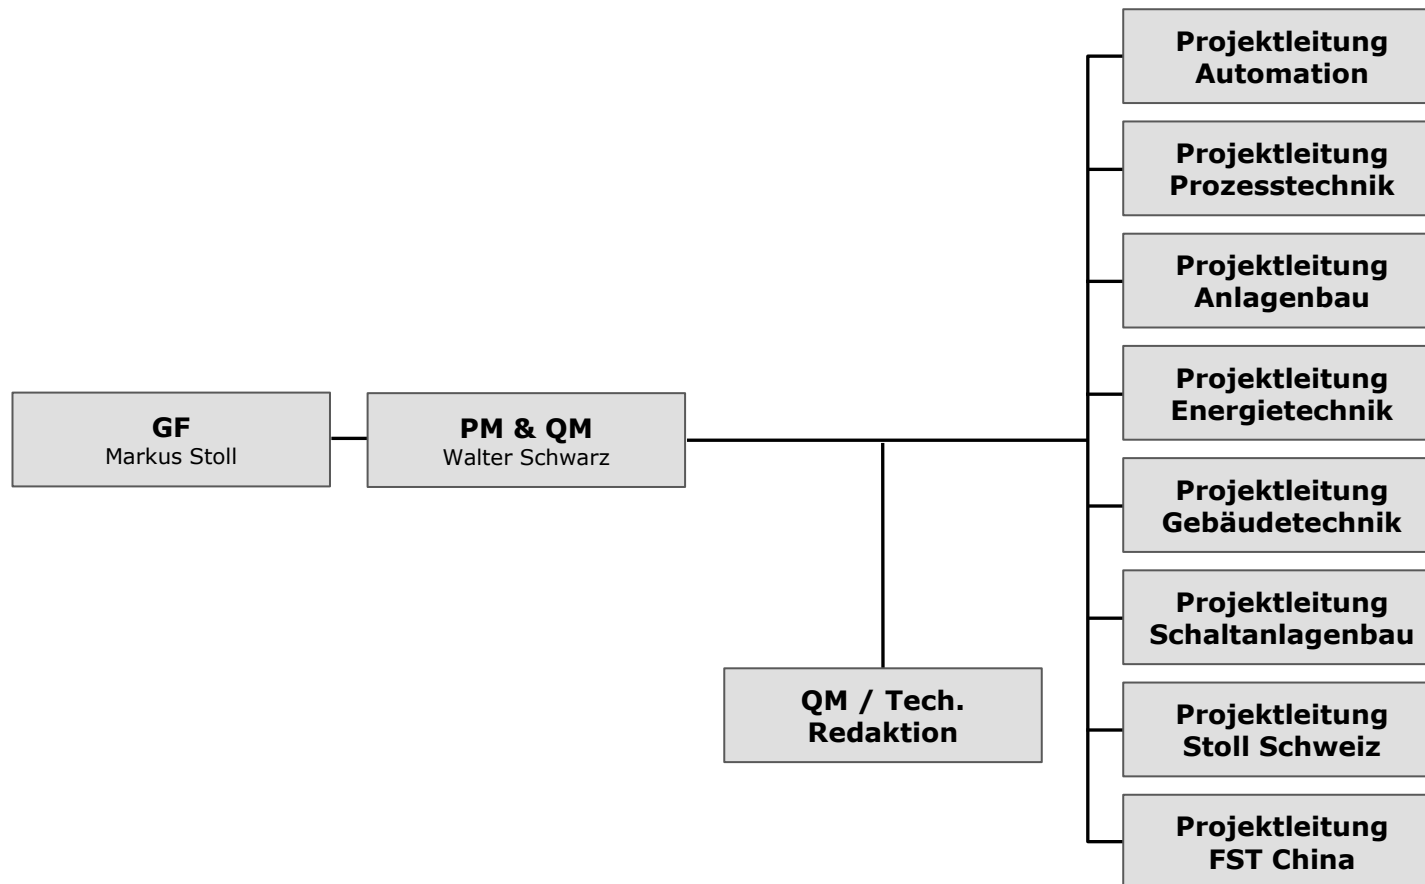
GF
Markus Stoll

PM & QM
Walter Schwarz

QM / Tech. Redaktion

Projektleitung Automation

Projektleitung Prozesstechnik

Projektleitung Anlagenbau

Projektleitung Energietechnik

Projektleitung Gebäudetechnik

Projektleitung Schaltanlagenbau

Projektleitung Stoll Schweiz

Projektleitung FST China